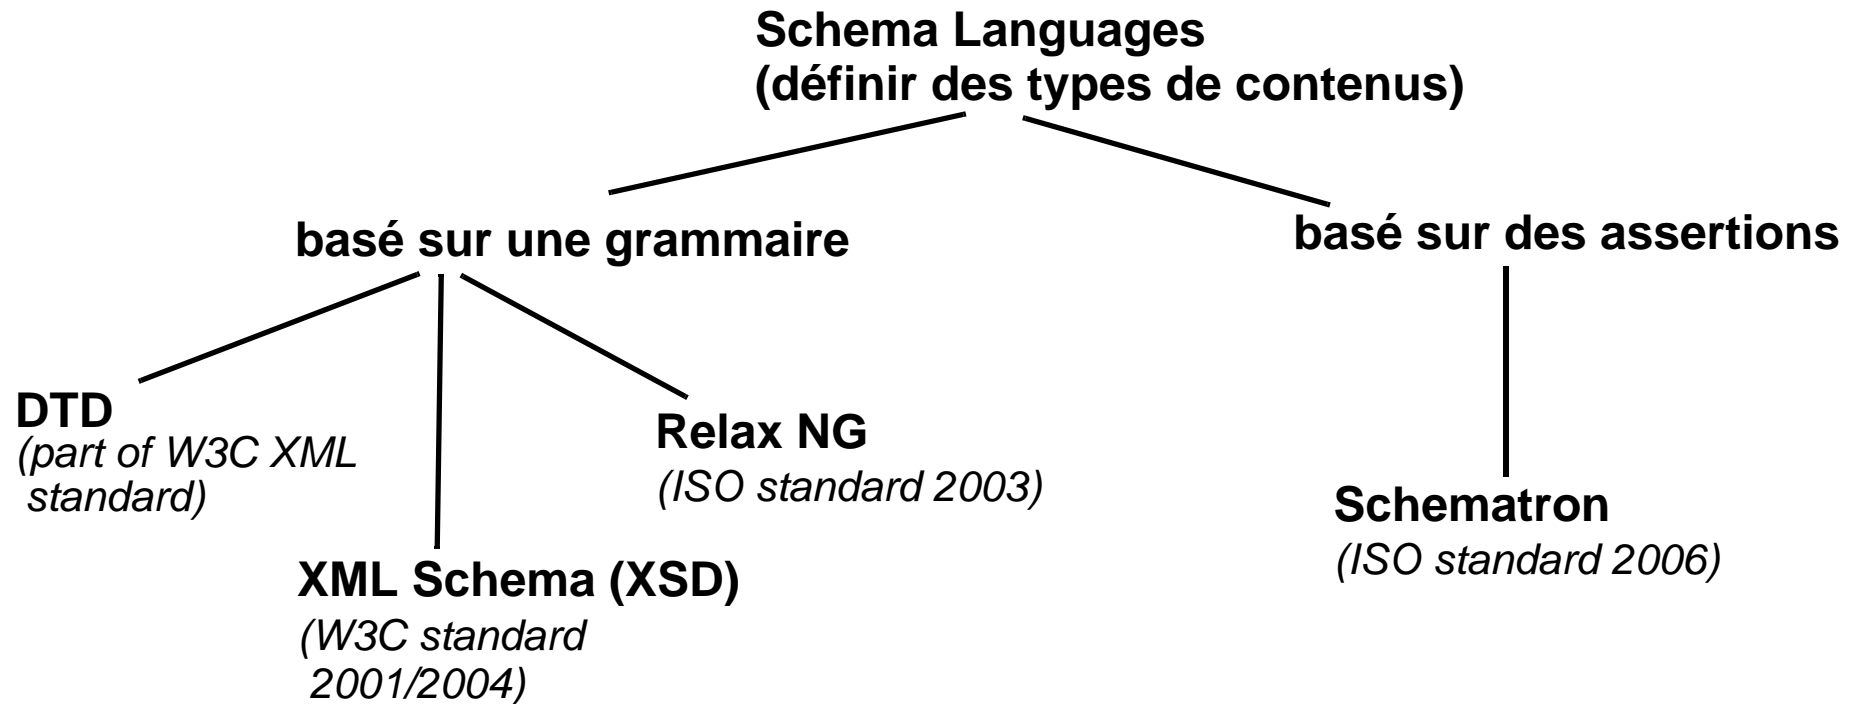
Schema Languages
(définir des types de contenus)

basé sur une grammaire

basé sur des assertions

DTD
(part of W3C XML standard)

Relax NG
(ISO standard 2003)

XML Schema (XSD)
(W3C standard 2001/2004)

Schematron
(ISO standard 2006)